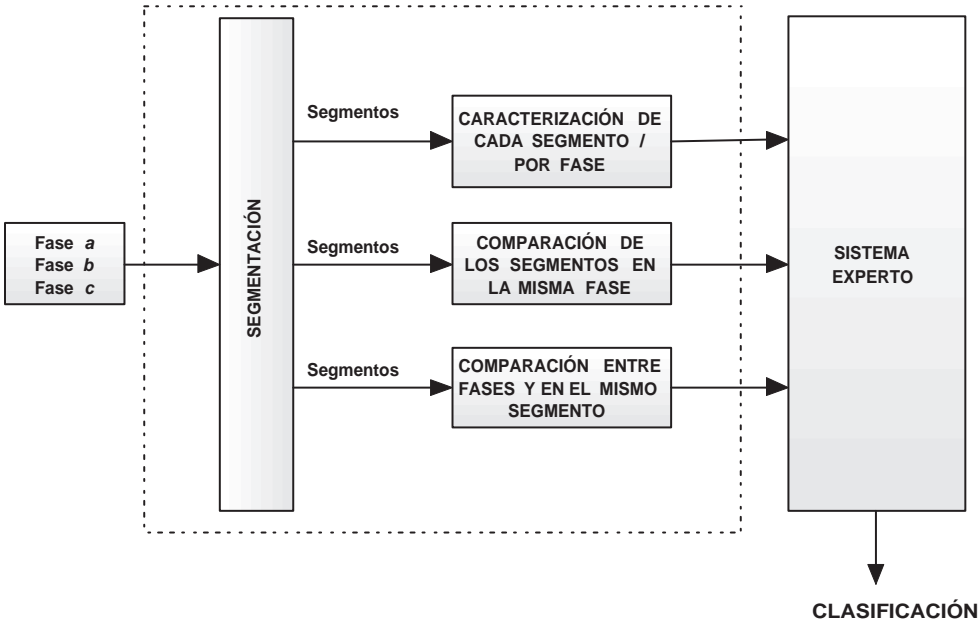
Fase *a*
Fase *b*
Fase *c*

SEGMENTACIÓN

Segmentos

CARACTERIZACIÓN DE CADA SEGMENTO / POR FASE

Segmentos

COMPARACIÓN DE LOS SEGMENTOS EN LA MISMA FASE

Segmentos

COMPARACIÓN ENTRE FASES Y EN EL MISMO SEGMENTO

SISTEMA EXPERTO

CLASIFICACIÓN